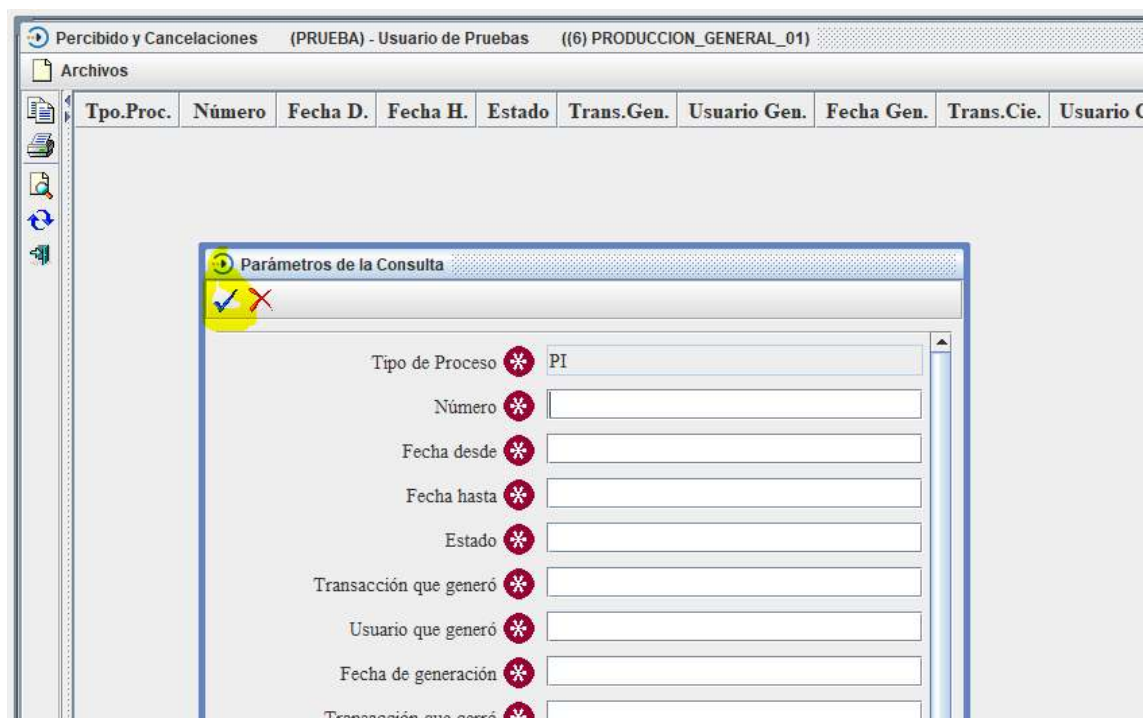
Percibido y Cancelaciones (PRUEBA) - Usuario de Pruebas ((6) PRODUCCION_GENERAL_01)

Archivos

| Tpo.Proc. | Número | Fecha D. | Fecha H. | Estado | Trans.Gen. | Usuario Gen. | Fecha Gen. | Trans.Cie. | Usuario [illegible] |
|---|---|---|---|---|---|---|---|---|---|

Parámetros de la Consulta

Tipo de Proceso PI

Número

Fecha desde

Fecha hasta

Estado

Transacción que generó

Usuario que generó

Fecha de generación

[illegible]